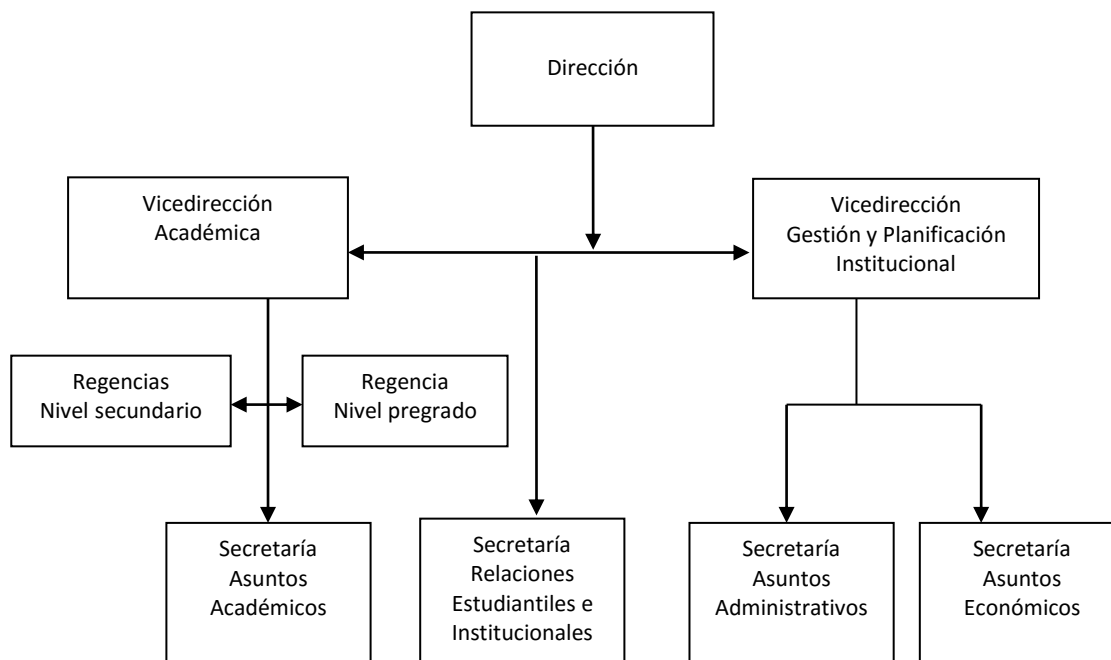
Dirección

Vicedirección
Académica

Vicedirección
Gestión y Planificación
Institucional

Regencias
Nivel secundario

Regencia
Nivel pregrado

Secretaría
Asuntos
Académicos

Secretaría
Relaciones
Estudiantiles e
Institucionales

Secretaría
Asuntos
Administrativos

Secretaría
Asuntos
Económicos